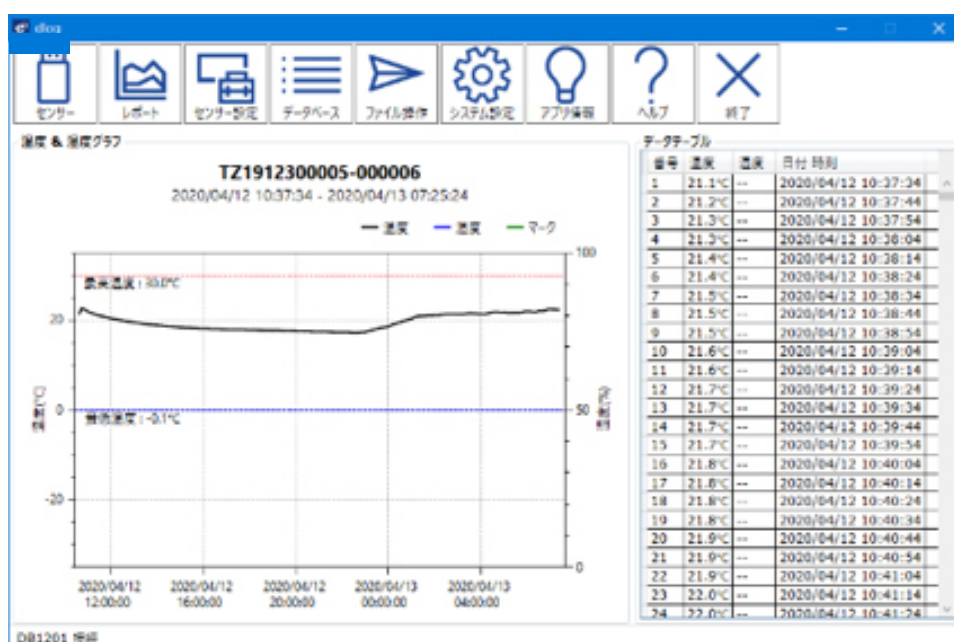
dloq

センサー
レポート
センサー設定
データベース
ファイル操作
システム設定
アプリ情報
ヘルプ
終了

温度 & 湿度グラフ

TZ1912300005-000006
2020/04/12 10:37:34 - 2020/04/13 07:25:24

— 温度 — 湿度 — マーク

最高温度 : 30.0℃
最低温度 : -0.1℃

20
0
-20
100
50
0
温度[℃]
湿度[%]

2020/04/12 12:00:00
2020/04/12 16:00:00
2020/04/12 20:00:00
2020/04/13 00:00:00
2020/04/13 04:00:00

データテーブル

| 番号 | 温度 | 湿度 | 日付 時刻 |
|---|---|---|---|
| 1 | 21.1℃ | -- | 2020/04/12 10:37:34 |
| 2 | 21.2℃ | -- | 2020/04/12 10:37:44 |
| 3 | 21.3℃ | -- | 2020/04/12 10:37:54 |
| 4 | 21.3℃ | -- | 2020/04/12 10:38:04 |
| 5 | 21.4℃ | -- | 2020/04/12 10:38:14 |
| 6 | 21.4℃ | -- | 2020/04/12 10:38:24 |
| 7 | 21.5℃ | -- | 2020/04/12 10:38:34 |
| 8 | 21.5℃ | -- | 2020/04/12 10:38:44 |
| 9 | 21.5℃ | -- | 2020/04/12 10:38:54 |
| 10 | 21.6℃ | -- | 2020/04/12 10:39:04 |
| 11 | 21.6℃ | -- | 2020/04/12 10:39:14 |
| 12 | 21.7℃ | -- | 2020/04/12 10:39:24 |
| 13 | 21.7℃ | -- | 2020/04/12 10:39:34 |
| 14 | 21.7℃ | -- | 2020/04/12 10:39:44 |
| 15 | 21.7℃ | -- | 2020/04/12 10:39:54 |
| 16 | 21.8℃ | -- | 2020/04/12 10:40:04 |
| 17 | 21.8℃ | -- | 2020/04/12 10:40:14 |
| 18 | 21.8℃ | -- | 2020/04/12 10:40:24 |
| 19 | 21.8℃ | -- | 2020/04/12 10:40:34 |
| 20 | 21.9℃ | -- | 2020/04/12 10:40:44 |
| 21 | 21.9℃ | -- | 2020/04/12 10:40:54 |
| 22 | 21.9℃ | -- | 2020/04/12 10:41:04 |
| 23 | 22.0℃ | -- | 2020/04/12 10:41:14 |
| 24 | 22.0℃ | -- | 2020/04/12 10:41:24 |

DB1201 接続